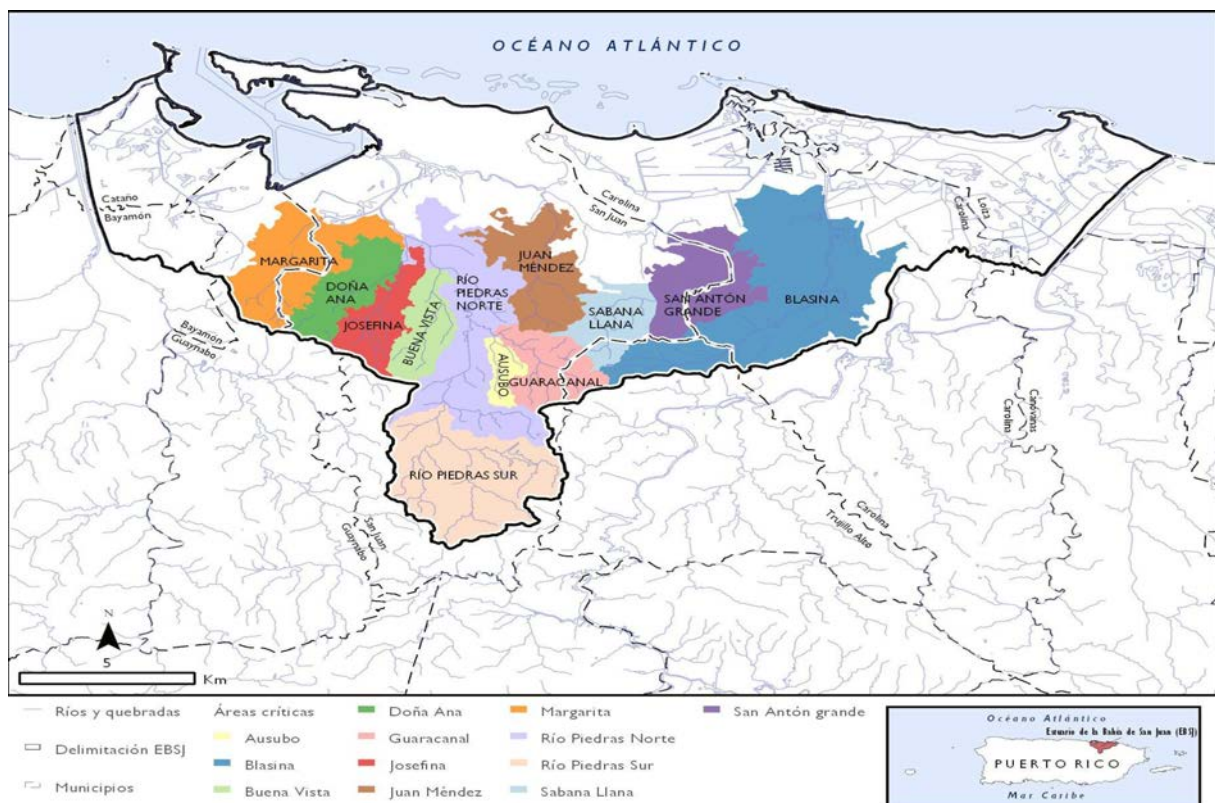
OCÉANO ATLÁNTICO

Cataño
Bayamón

Carolina
San Juan

Loíza
Carolina

MARGARITA
DOÑA ANA
JOSEFINA
BUENA VISTA
RÍO PIEDRAS NORTE
JUAN MÉNDEZ
SABANA LLANA
SAN ANTÓN GRANDE
BLASINA
AUSUBO
GUARACANAL
RÍO PIEDRAS SUR

Bayamón
Guaynabo

San Juan
Guaynabo

Carolina
Trujillo Alto

Canóvanas
Carolina

N
5
Km

Ríos y quebradas
Delimitación EBSJ
Municipios

Áreas críticas
Ausubo
Blasina
Buena Vista
Doña Ana
Guaracanal
Josefina
Juan Méndez
Margarita
Río Piedras Norte
Río Piedras Sur
Sabana Llana
San Antón grande

Océano Atlántico
Estuario de la Bahía de San Juan (EBSJ)
PUERTO RICO
Mar Caribe